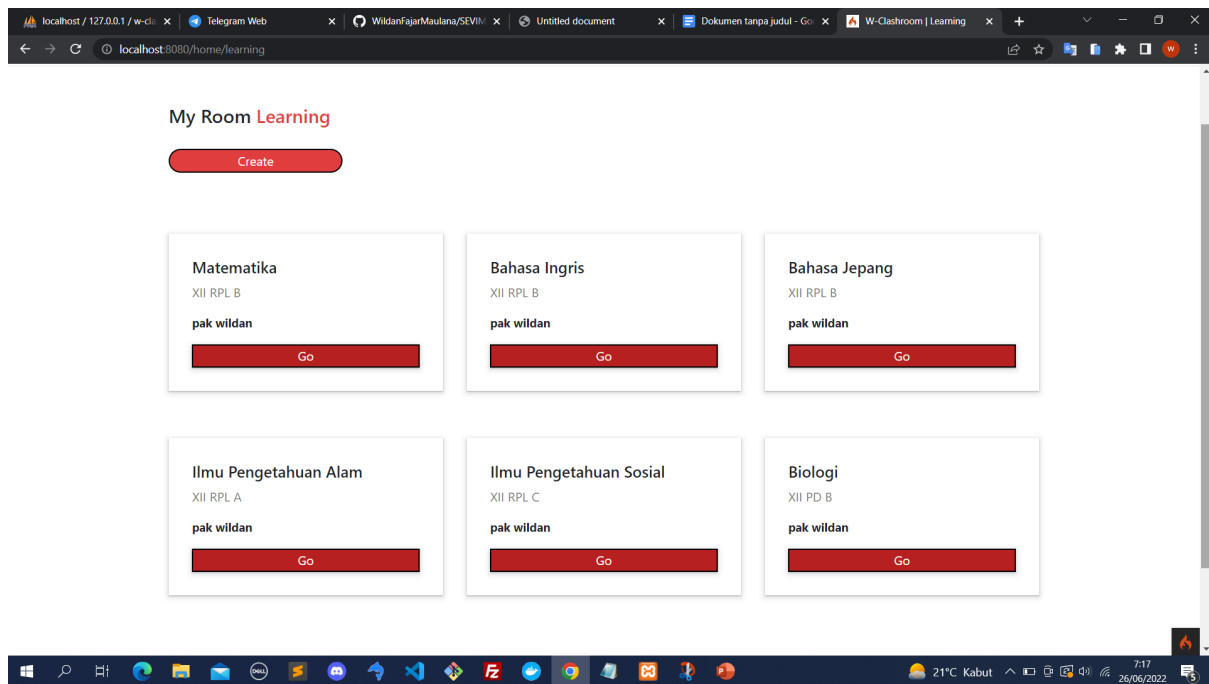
localhost / 127.0.0.1 / w-cla ×
Telegram Web ×
WildanFajarMaulana/SEVIM ×
Untitled document ×
Dokumen tanpa judul - Go ×
W-Clashroom | Learning ×

localhost:8080/home/learning

My Room Learning

Create

Matematika
XII RPL B
pak wildan
Go

Bahasa Ingris
XII RPL B
pak wildan
Go

Bahasa Jepang
XII RPL B
pak wildan
Go

Ilmu Pengetahuan Alam
XII RPL A
pak wildan
Go

Ilmu Pengetahuan Sosial
XII RPL C
pak wildan
Go

Biologi
XII PD B
pak wildan
Go

21°C Kabut
7:17
26/06/2022